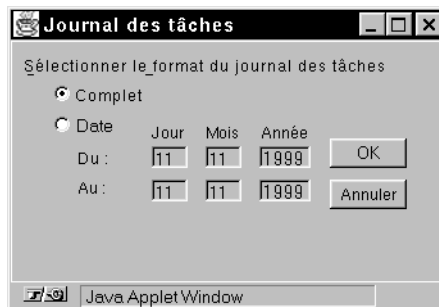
Journal des tâches

Sélectionner le format du journal des tâches

Complet

Date

| | Jour | Mois | Année |
|---|---|---|---|
| Du : | 11 | 11 | 1999 |
| Au : | 11 | 11 | 1999 |

OK

Annuler

Java Applet Window